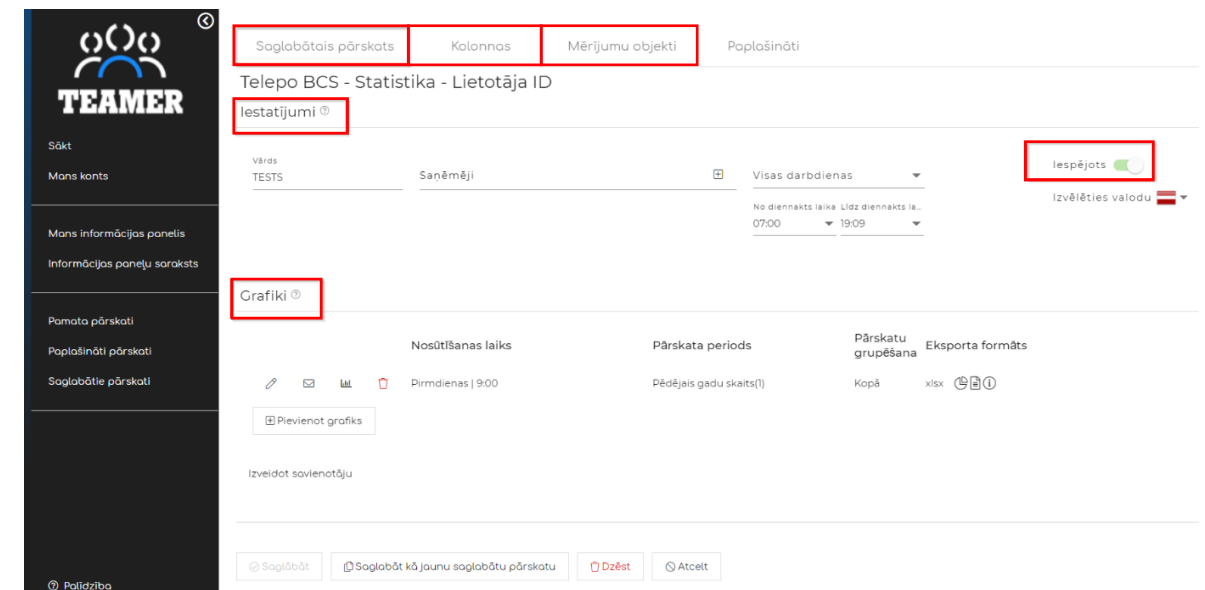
TEAMER

Sākt
Mans konts

Mans informācijas panelis
Informācijas paneļu saraksts

Pamata pārskati
Paplašināti pārskati
Saglabātie pārskati

Palīdzība

Saglabātais pārskats | Kolonnas | Mērījumu objekti | Paplašināti

Telepo BCS - Statistika - Lietotāja ID

Iestatījumi

Vārds
TESTS

Saņēmēji

Visas darbdienas

No diennakts laika
07:00

Līdz diennakts la...
19:09

Iespējots

Izvēlēties valodu

Grafiki

| Nosūtīšanas laiks | Pārskata periods | Pārskatu grupēšana | Eksporta formāts |
|---|---|---|---|
| Pirmdienas \| 9:00 | Pēdējais gadu skaits(1) | Kopā | xlsx |

Pievienot grafiks

Izveidot savienotāju

Saglabāt
Saglabāt kā jaunu saglabātu pārskatu
Dzēst
Atcelt